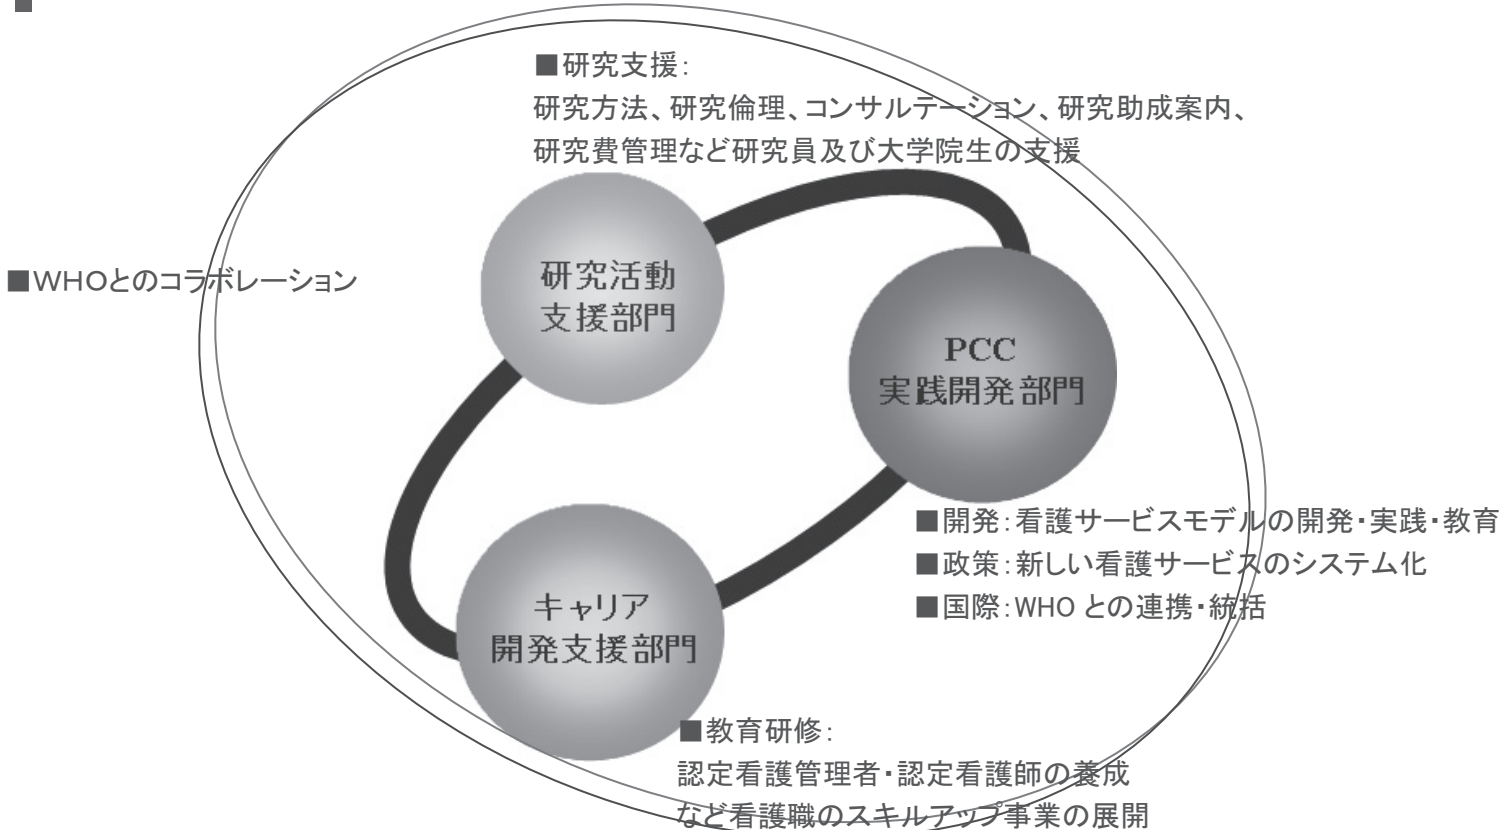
■研究支援：
研究方法、研究倫理、コンサルテーション、研究助成案内、研究費管理など研究員及び大学院生の支援

■WHOとのコラボレーション

研究活動
支援部門

PCC
実践開発部門

キャリア
開発支援部門

■開発：看護サービスモデルの開発・実践・教育
■政策：新しい看護サービスのシステム化
■国際：WHO との連携・統括

■教育研修：
認定看護管理者・認定看護師の養成など看護職のスキルアップ事業の展開